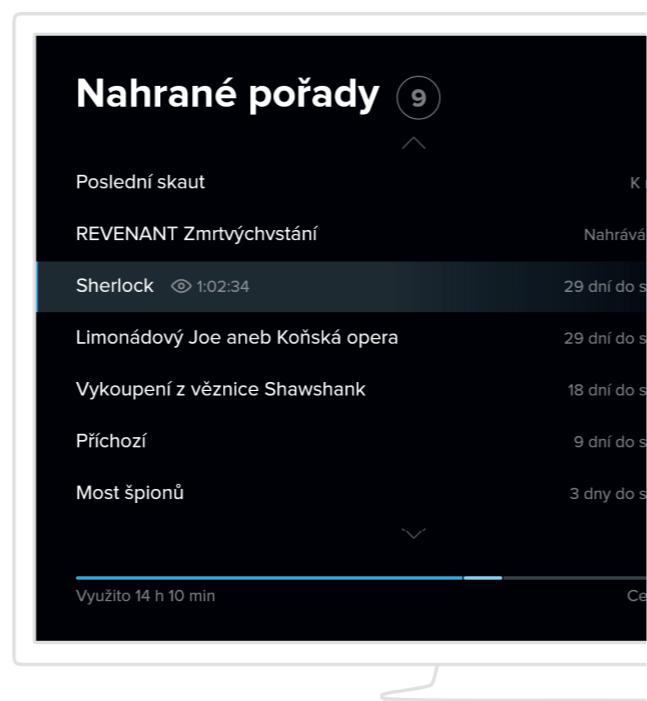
Nahrané pořady 9

Poslední skaut K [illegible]

REVENANT Zmrtvýchvstání Nahrává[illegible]

Sherlock 1:02:34 29 dní do s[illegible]

Limonádový Joe aneb Koňská opera 29 dní do s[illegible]

Vykoupení z věznice Shawshank 18 dní do s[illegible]

Příchozí 9 dní do s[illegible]

Most špionů 3 dny do s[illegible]

Využito 14 h 10 min Ce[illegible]